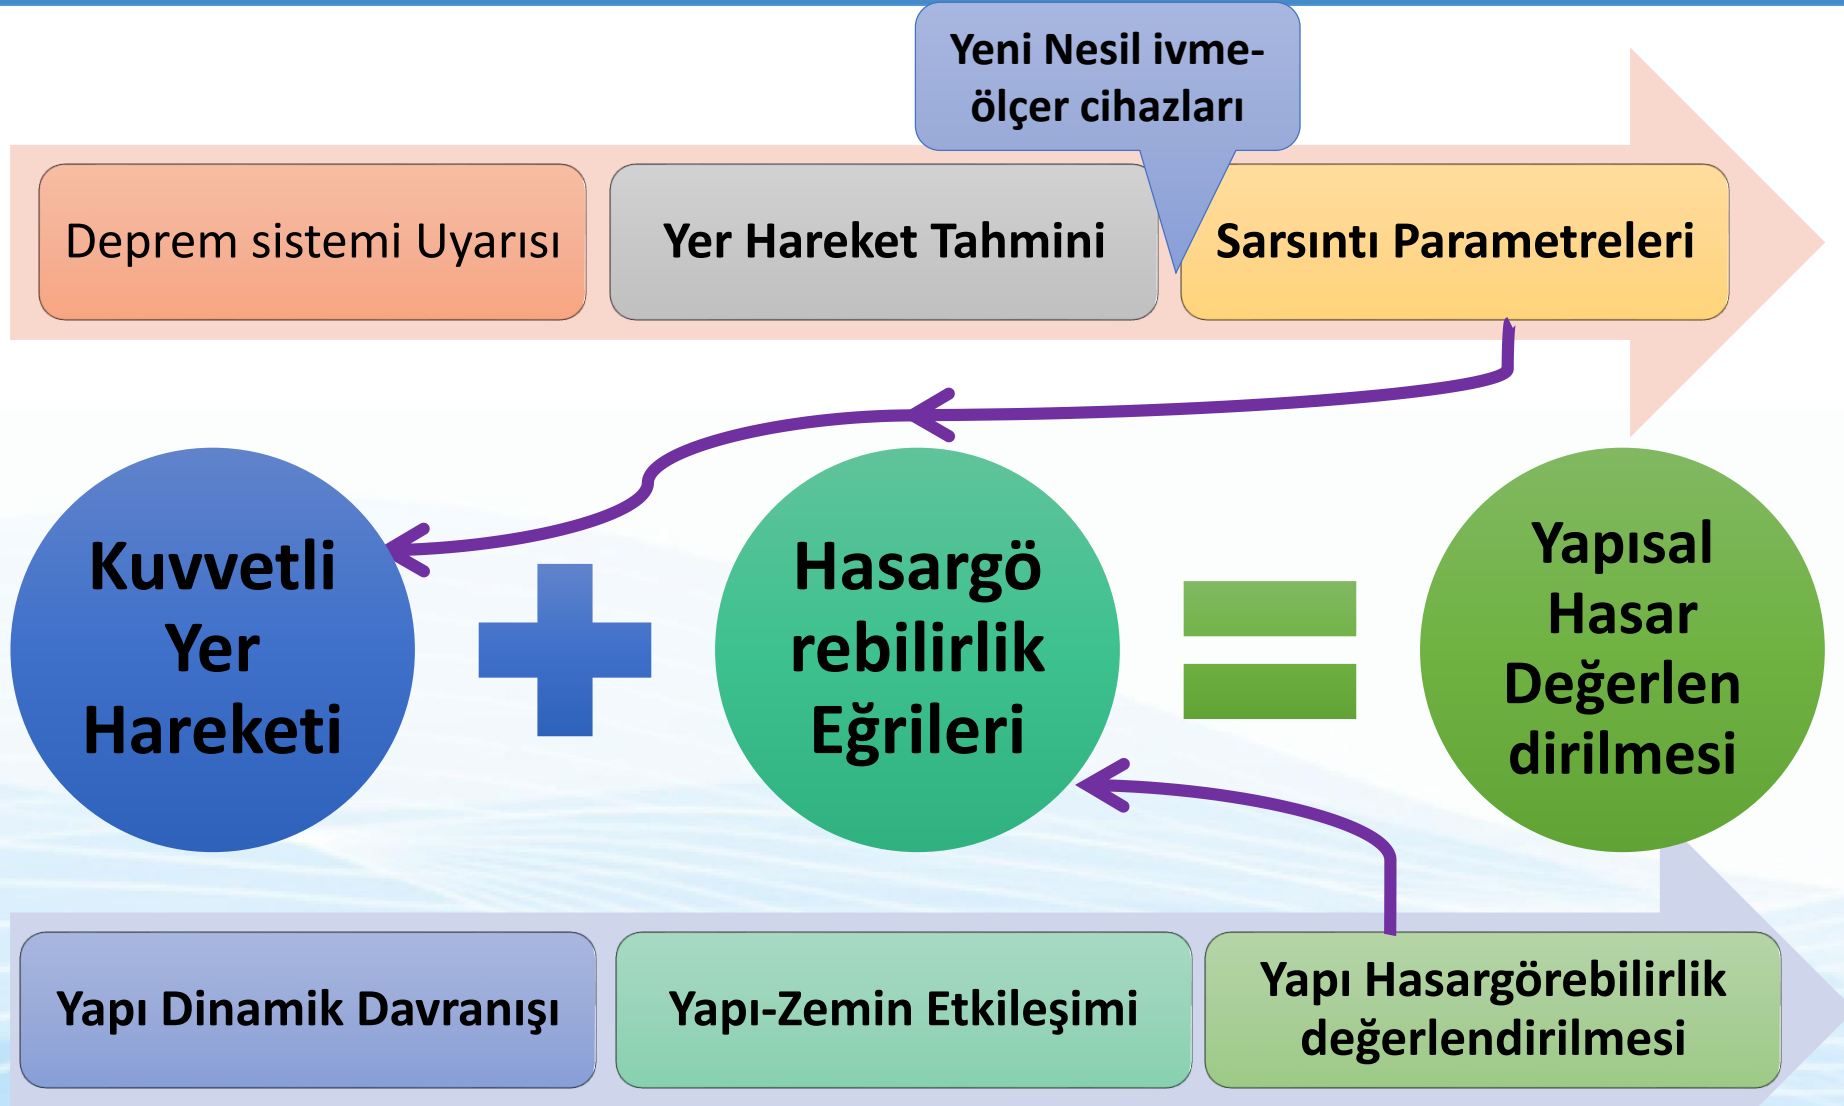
Yeni Nesil ivme-ölçer cihazları

Deprem sistemi Uyarısı

Yer Hareket Tahmini

Sarsıntı Parametreleri

Kuvvetli Yer Hareketi

Hasargö rebilirlik Eğrileri

Yapısal Hasar Değerlen dirilmesi

Yapı Dinamik Davranışı

Yapı-Zemin Etkileşimi

Yapı Hasargörebilirlik değerlendirilmesi